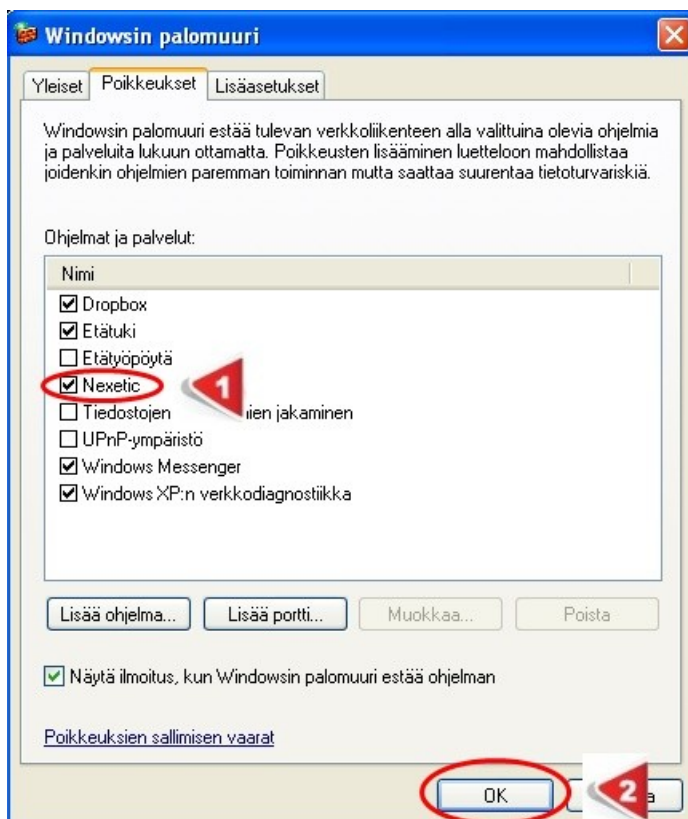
Windowsin palomuuri

Yleiset | Poikkeukset | Lisäasetukset

Windowsin palomuuri estää tulevan verkkoliikenteen alla valittuina olevia ohjelmia ja palveluita lukuun ottamatta. Poikkeusten lisääminen luetteloon mahdollistaa joidenkin ohjelmien paremman toiminnan mutta saattaa suurentaa tietoturvariskiä.

Ohjelmat ja palvelut:

Nimi
☑ Dropbox
☑ Etätuki
☐ Etätyöpöytä
☑ Nexetic
☐ Tiedostojen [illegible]ien jakaminen
☐ UPnP-ympäristö
☑ Windows Messenger
☑ Windows XP:n verkkodiagnostiikka

1

Lisää ohjelma... | Lisää portti... | Muokkaa... | Poista

☑ Näytä ilmoitus, kun Windowsin palomuuri estää ohjelman

Poikkeuksien sallimisen vaarat

OK | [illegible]a

2